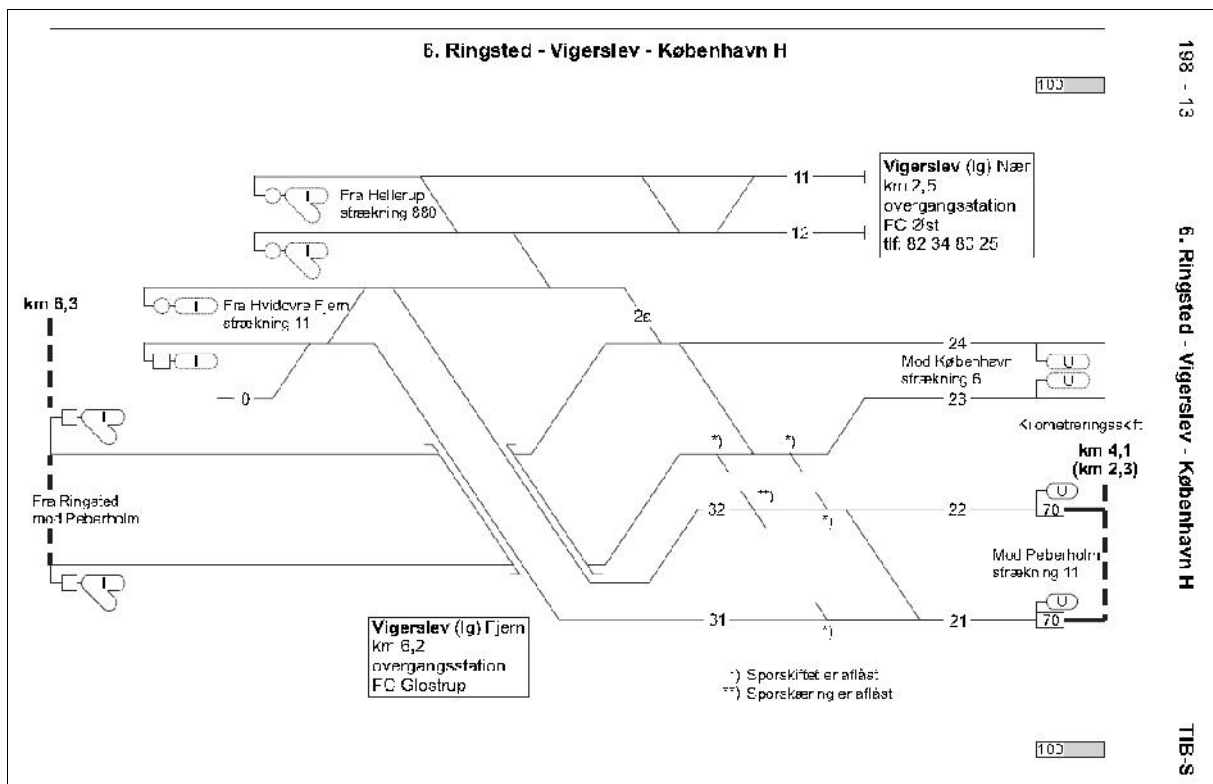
6. Ringsted - Vigerslev - København H

100

198 - 13

6. Ringsted - Vigerslev - København H

Vigerslev (lg) Nær
km 2,5
overgangsstation
FC Øst
tlf: 82 34 83 25

Fra Hellerup
strækning 880

11

12

km 6,3

Fra Hvidovre Fjern
strækning 11

2a

24

Mod København
strækning 6

U

U

0

23

Kilometreringsskift

km 4,1
(km 2,3)

*)

*)

**)

Fra Ringsted
mod Peberholm

32

*)

22

U
70

Mod Peberholm
strækning 11

U
70

31

*)

21

Vigerslev (lg) Fjern
km 6,2
overgangsstation
FC Glostrup

*) Sporskiftet er aflåst
**) Sporskæring er aflåst

100

TIB-S